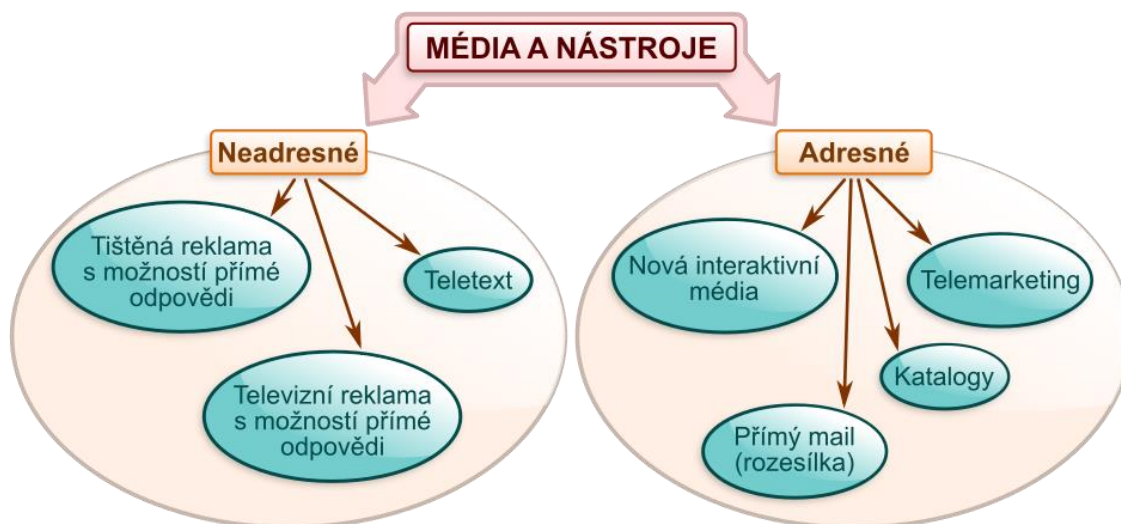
MÉDIA A NÁSTROJE

Neadresné

Tištěná reklama s možností přímé odpovědi

Teletext

Televizní reklama s možností přímé odpovědi

Adresné

Nová interaktivní média

Telemarketing

Katalogy

Přímý mail (rozesílka)